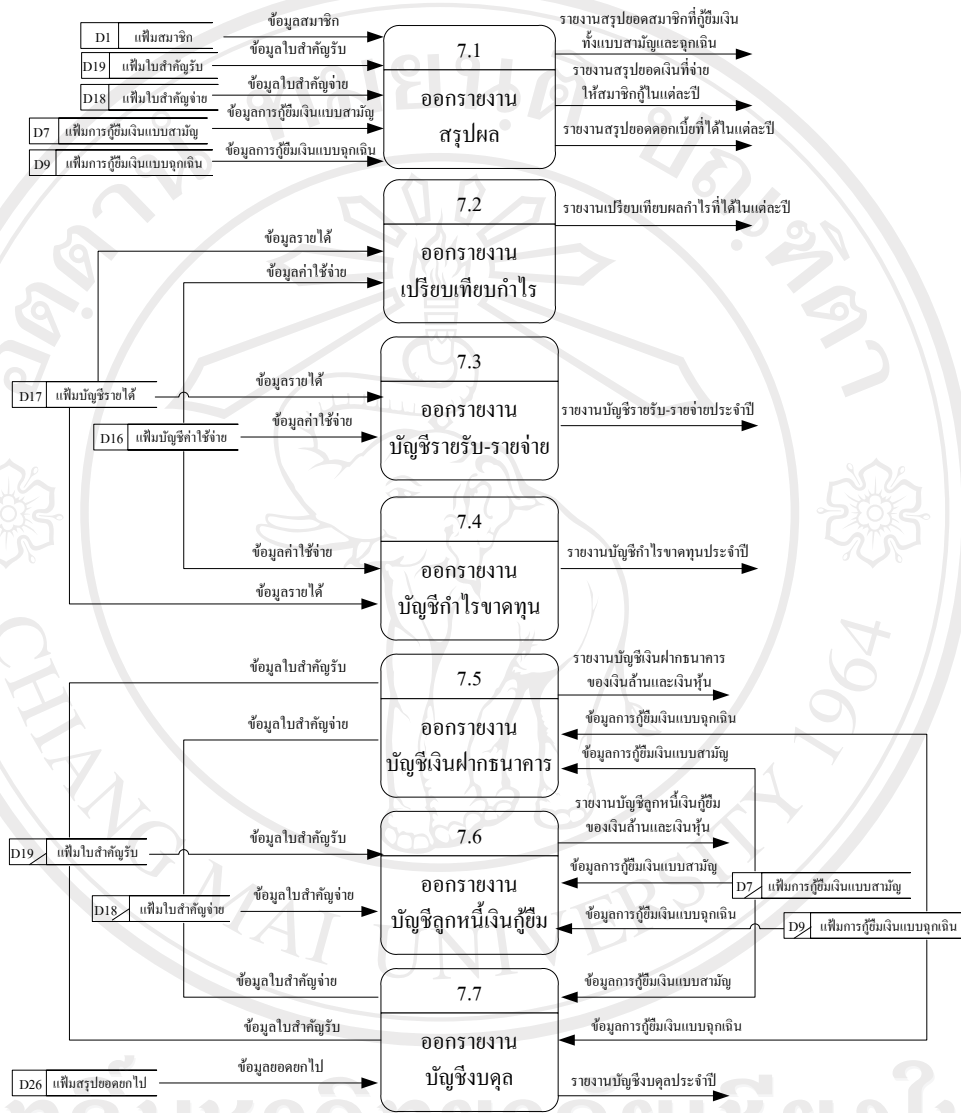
D1 แฟ้มสมาชิก
ข้อมูลสมาชิก
D19 แฟ้มใบสำคัญรับ
ข้อมูลใบสำคัญรับ
D18 แฟ้มใบสำคัญจ่าย
ข้อมูลใบสำคัญจ่าย
D7 แฟ้มการกู้ยืมเงินแบบสามัญ
ข้อมูลการกู้ยืมเงินแบบสามัญ
D9 แฟ้มการกู้ยืมเงินแบบฉุกเฉิน
ข้อมูลการกู้ยืมเงินแบบฉุกเฉิน

7.1
ออกรายงานสรุปผล
รายงานสรุปยอดสมาชิกที่กู้ยืมเงินทั้งแบบสามัญและฉุกเฉิน
รายงานสรุปยอดเงินที่จ่ายให้สมาชิกกู้ในแต่ละปี
รายงานสรุปยอดดอกเบี้ยที่ได้ในแต่ละปี

7.2
ออกรายงานเปรียบเทียบกำไร
ข้อมูลรายได้
ข้อมูลค่าใช้จ่าย
รายงานเปรียบเทียบผลกำไรที่ได้ในแต่ละปี

D17 แฟ้มบัญชีรายได้
D16 แฟ้มบัญชีค่าใช้จ่าย

7.3
ออกรายงานบัญชีรายรับ-รายจ่าย
ข้อมูลรายได้
ข้อมูลค่าใช้จ่าย
รายงานบัญชีรายรับ-รายจ่ายประจำปี

7.4
ออกรายงานบัญชีกำไรขาดทุน
ข้อมูลค่าใช้จ่าย
ข้อมูลรายได้
รายงานบัญชีกำไรขาดทุนประจำปี

7.5
ออกรายงานบัญชีเงินฝากธนาคาร
ข้อมูลใบสำคัญรับ
ข้อมูลใบสำคัญจ่าย
รายงานบัญชีเงินฝากธนาคารของเงินล้านและเงินหุ้น
ข้อมูลการกู้ยืมเงินแบบฉุกเฉิน
ข้อมูลการกู้ยืมเงินแบบสามัญ

D19 แฟ้มใบสำคัญรับ
D18 แฟ้มใบสำคัญจ่าย

7.6
ออกรายงานบัญชีลูกหนี้เงินกู้ยืม
ข้อมูลใบสำคัญรับ
ข้อมูลใบสำคัญจ่าย
รายงานบัญชีลูกหนี้เงินกู้ยืมของเงินล้านและเงินหุ้น
ข้อมูลการกู้ยืมเงินแบบสามัญ
D7 แฟ้มการกู้ยืมเงินแบบสามัญ
ข้อมูลการกู้ยืมเงินแบบฉุกเฉิน
D9 แฟ้มการกู้ยืมเงินแบบฉุกเฉิน

7.7
ออกรายงานบัญชีงบดุล
ข้อมูลใบสำคัญจ่าย
ข้อมูลใบสำคัญรับ
ข้อมูลการกู้ยืมเงินแบบสามัญ
ข้อมูลการกู้ยืมเงินแบบฉุกเฉิน
D26 แฟ้มสรุปยอดยกไป
ข้อมูลยอดยกไป
รายงานบัญชีงบดุลประจำปี